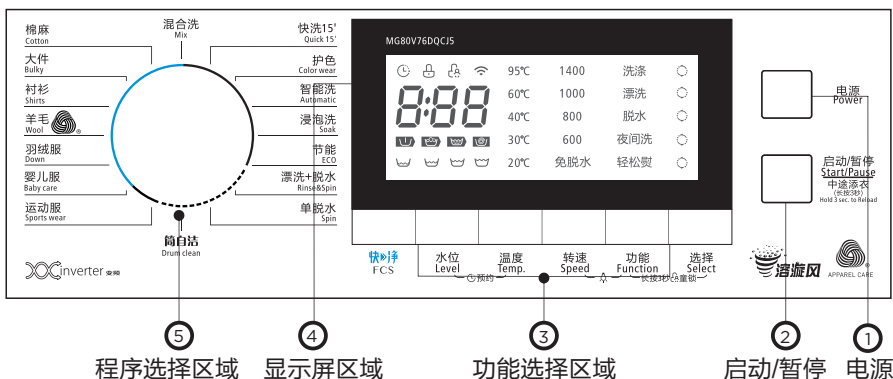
棉麻
Cotton

大件
Bulky

衬衫
Shirts

羊毛
Wool

羽绒服
Down

婴儿服
Baby care

运动服
Sports wear

混合洗
Mix

快洗15'
Quick 15'

护色
Color wear

智能洗
Automatic

浸泡洗
Soak

节能
ECO

漂洗+脱水
Rinse&Spin

单脱水
Spin

筒自洁
Drum clean

inverter 变频

MG80V76DQCJ5

8:88

95℃ 1400 洗涤
60℃ 1000 漂洗
40℃ 800 脱水
30℃ 600 夜间洗
20℃ 免脱水 轻松熨

快净
FCS

水位
Level

温度
Temp.

转速
Speed

功能
Function

选择
Select

预约

长按3秒童锁

电源
Power

启动/暂停
Start/Pause
中途添衣
(长按3秒)
Hold 3 sec. to Reload

溶旋风

APPAREL CARE

5
程序选择区域

4
显示屏区域

3
功能选择区域

2
启动/暂停

1
电源